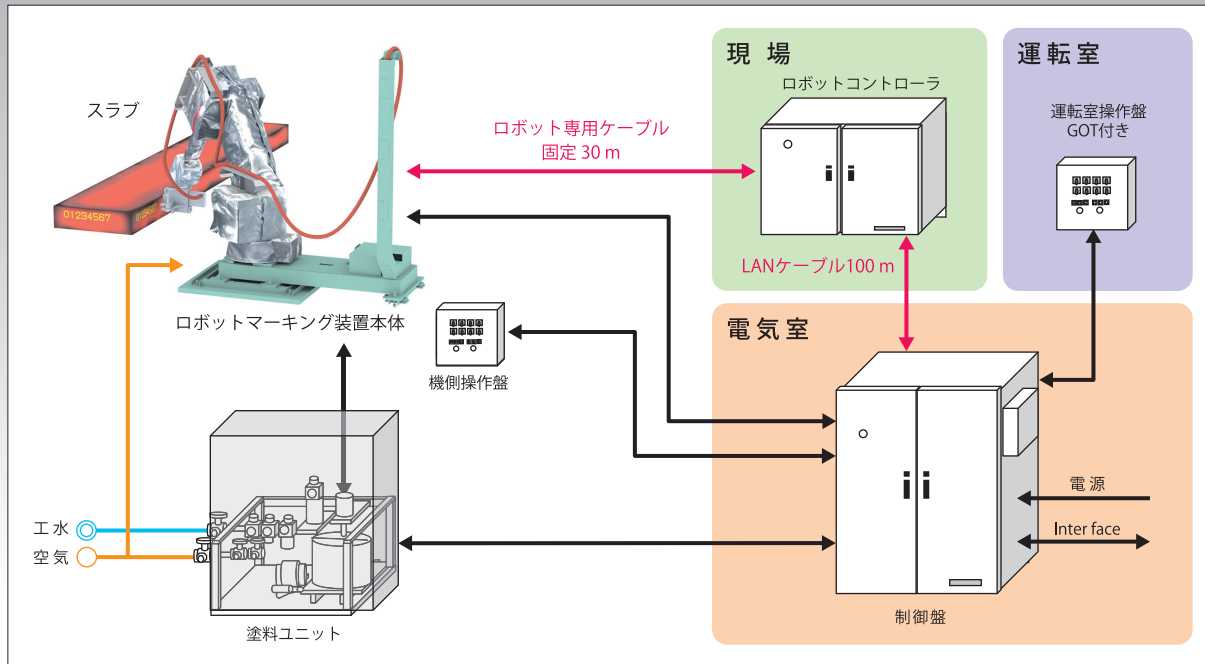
スラブ

01234567

ロボット専用ケーブル
固定 30 m

現 場

ロボットコントローラ

運転室

運転室操作盤
GOT付き

LANケーブル100 m

ロボットマーキング装置本体

機側操作盤

電気室

電 源

Inter face

工 水

空 気

塗料ユニット

制御盤